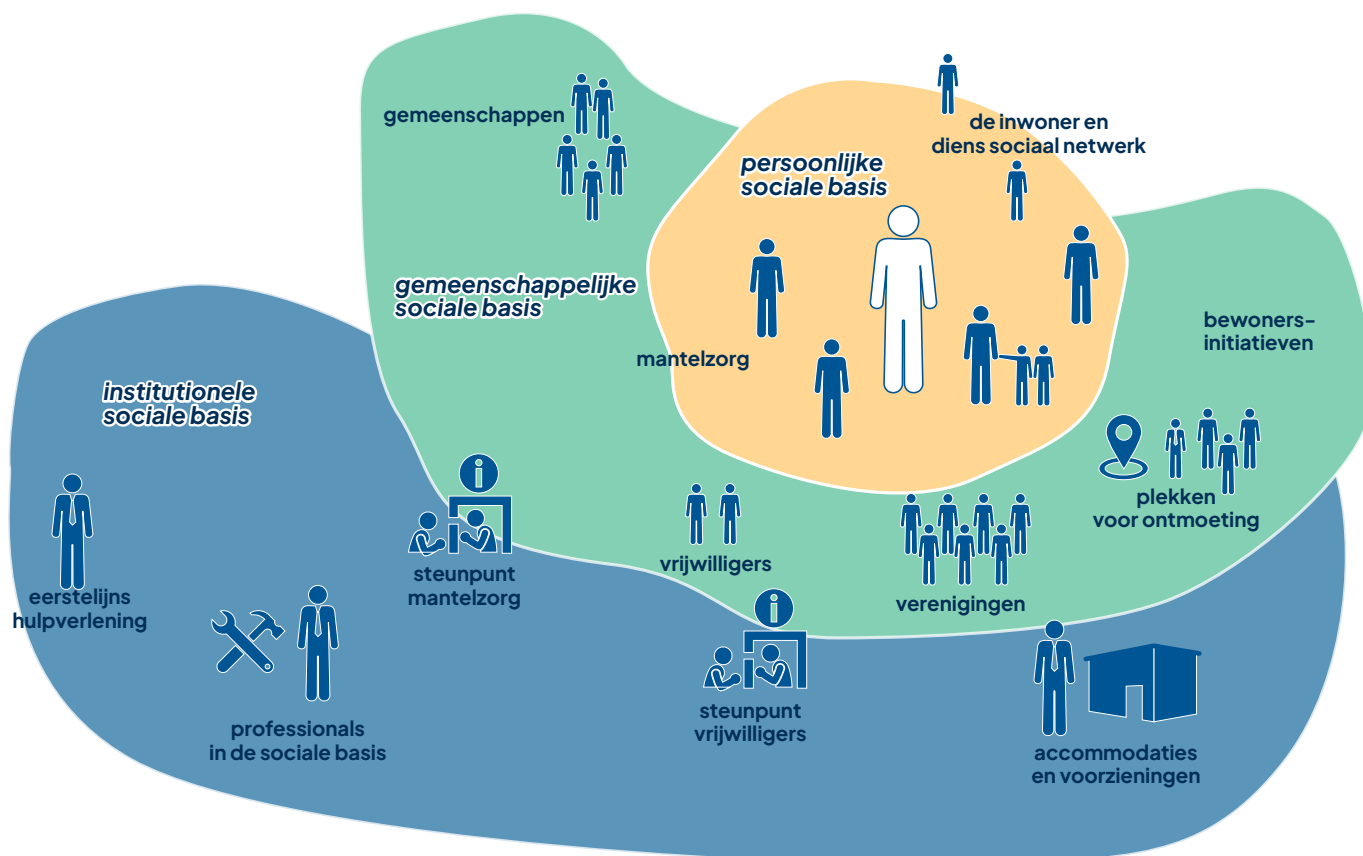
gemeenschappen

de inwoner en diens sociaal netwerk

persoonlijke sociale basis

gemeenschappelijke sociale basis

bewoners-initiatieven

mantelzorg

institutionele sociale basis

plekken voor ontmoeting

vrijwilligers

verenigingen

steunpunt mantelzorg

eerstelijns hulpverlening

professionals in de sociale basis

steunpunt vrijwilligers

accommodaties en voorzieningen